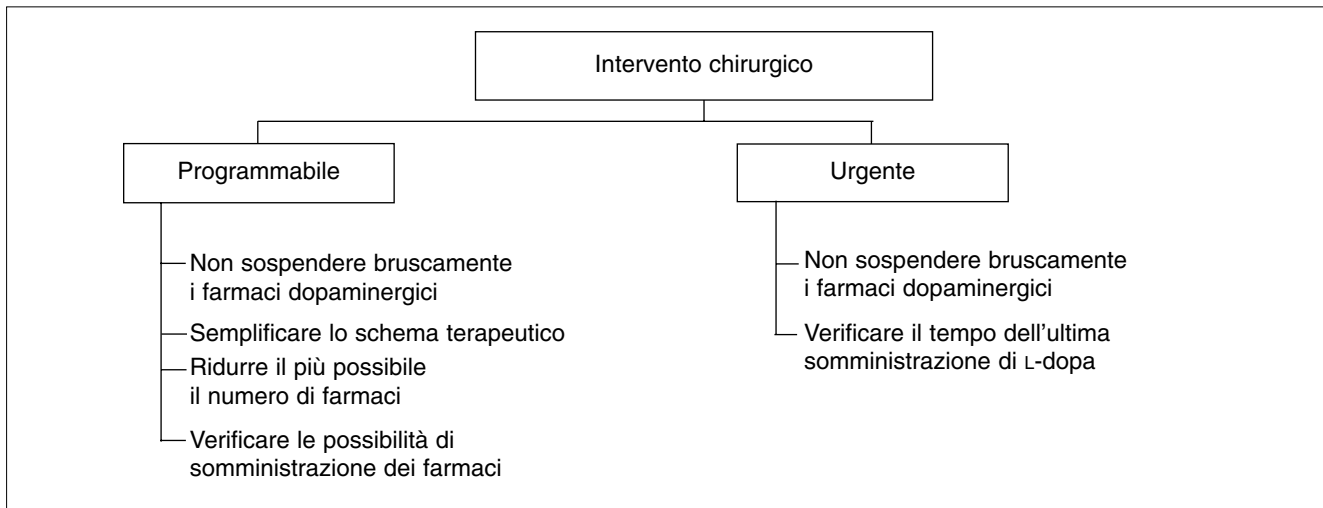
Intervento chirurgico

Programmabile

Urgente

Non sospendere bruscamente i farmaci dopaminergici

Semplificare lo schema terapeutico

Ridurre il più possibile il numero di farmaci

Verificare le possibilità di somministrazione dei farmaci

Non sospendere bruscamente i farmaci dopaminergici

Verificare il tempo dell'ultima somministrazione di L-dopa